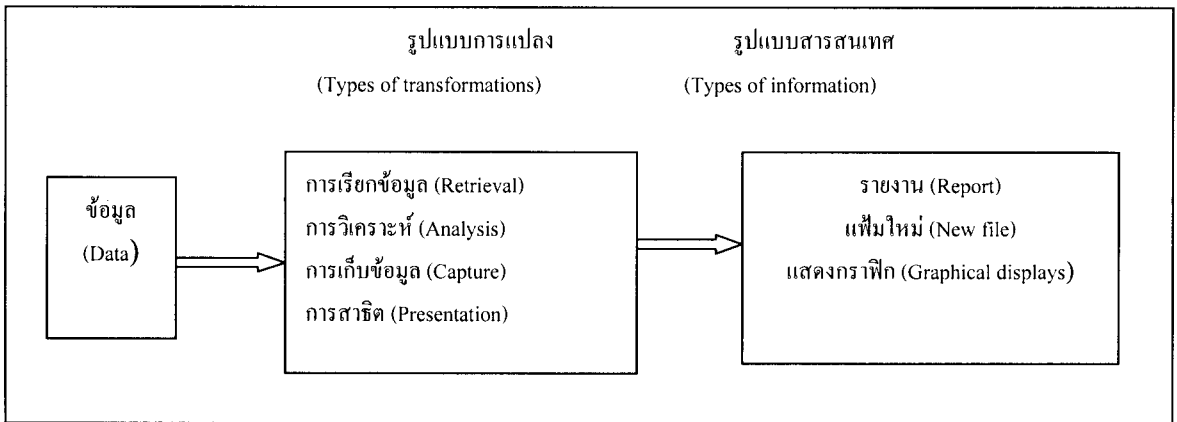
รูปแบบการแปลง

(Types of transformations)

รูปแบบสารสนเทศ

(Types of information)

ข้อมูล

(Data)

การเรียกข้อมูล (Retrieval)

การวิเคราะห์ (Analysis)

การเก็บข้อมูล (Capture)

การสาธิต (Presentation)

รายงาน (Report)

แฟ้มใหม่ (New file)

แสดงกราฟิก (Graphical displays)